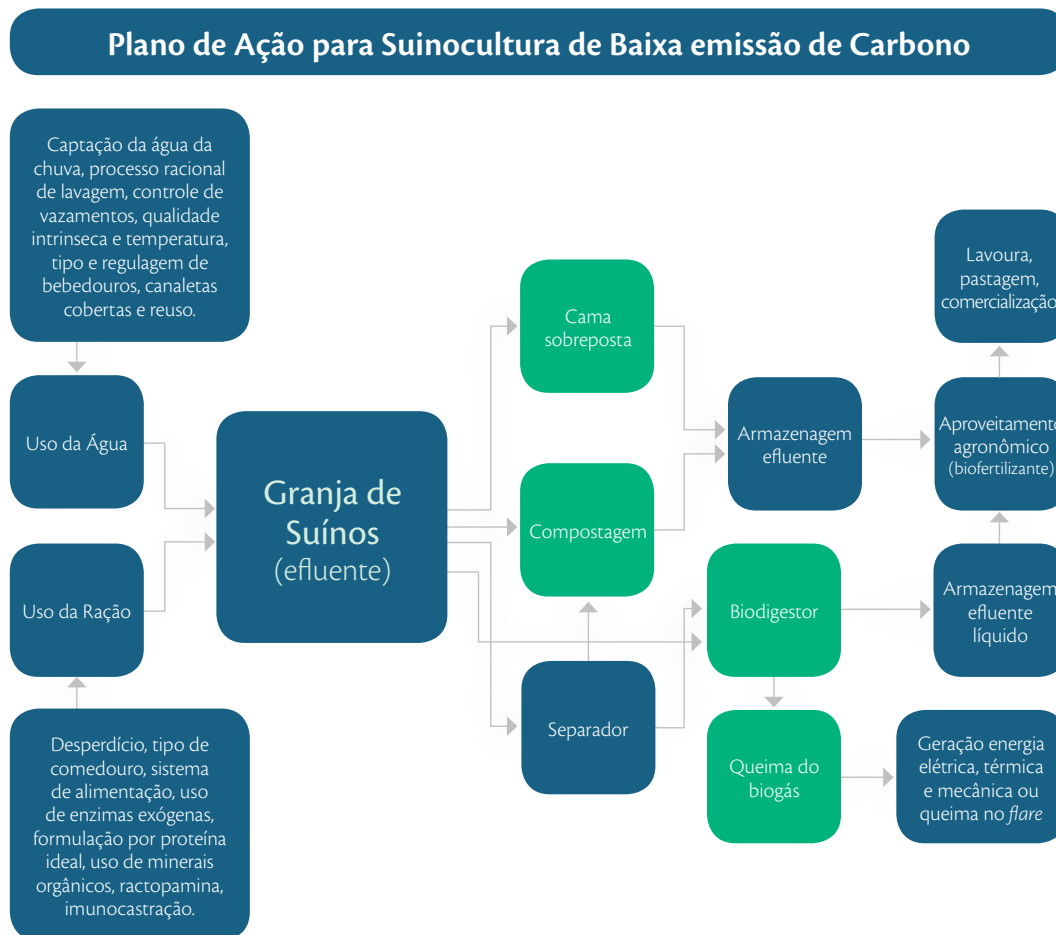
Plano de Ação para Suinocultura de Baixa emissão de Carbono

Captação da água da chuva, processo racional de lavagem, controle de vazamentos, qualidade intrinseca e temperatura, tipo e regulagem de bebedouros, canaletas cobertas e reuso.

Uso da Água

Uso da Ração

Desperdício, tipo de comedouro, sistema de alimentação, uso de enzimas exógenas, formulação por proteína ideal, uso de minerais orgânicos, ractopamina, imunocastração.

Granja de Suínos (efluente)

Cama sobreposta

Compostagem

Separador

Armazenagem efluente

Biodigestor

Queima do biogás

Lavoura, pastagem, comercializaçã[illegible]

Aproveitament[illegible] agronômico (biofertilizante)

Armazenagem efluente líquido

Geração energia elétrica, térmica e mecânica ou queima no *flare*